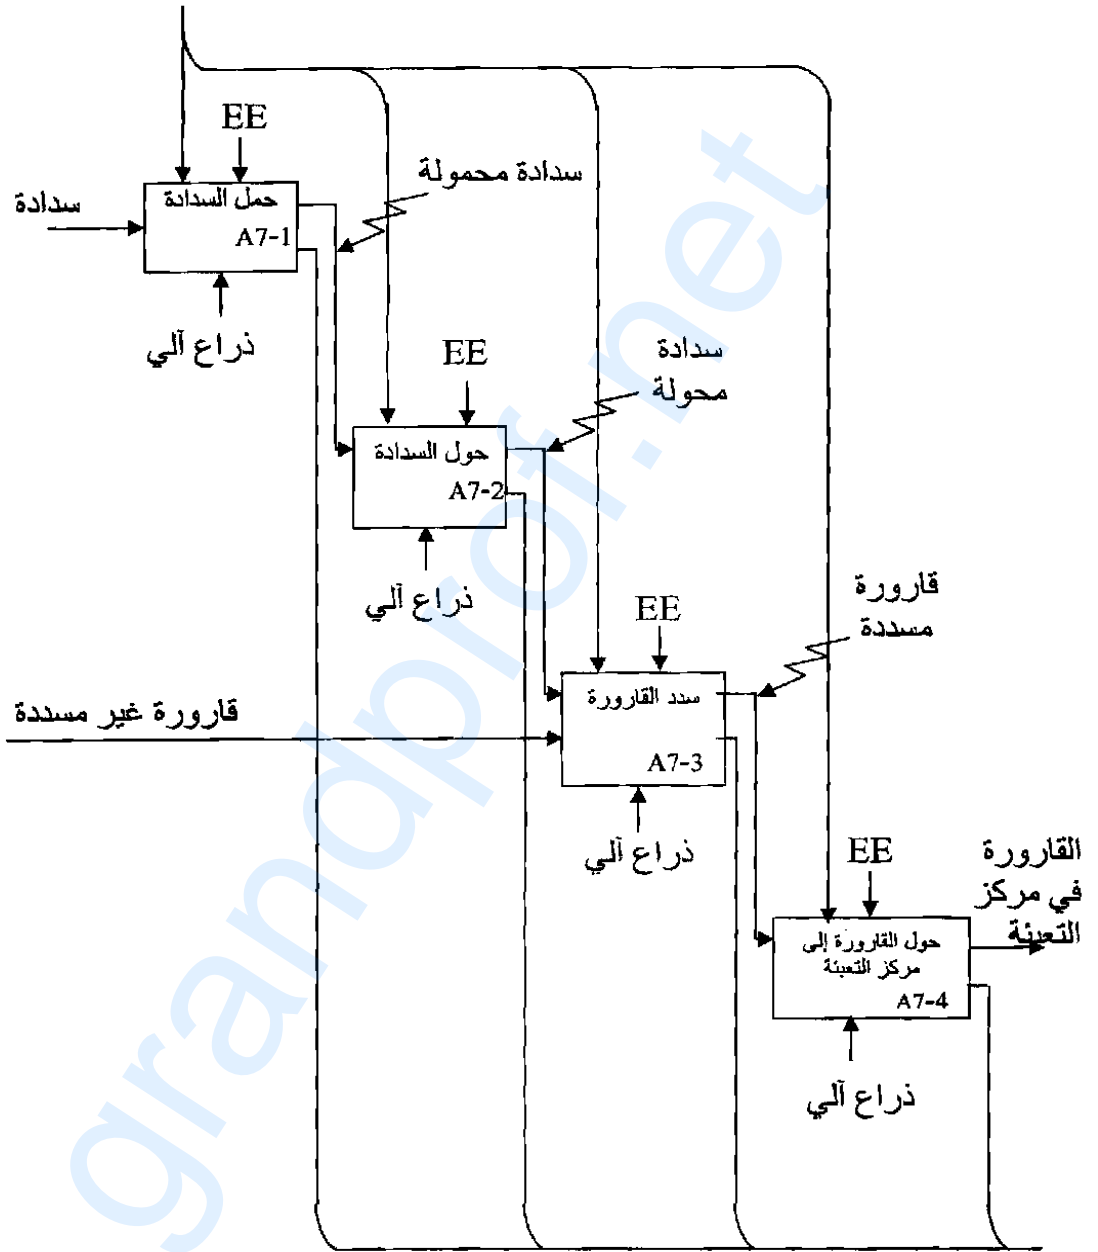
EE
سدادة
حمل السدادة
A7-1
سدادة محمولة
ذراع آلي
EE
سدادة
محولة
حول السدادة
A7-2
ذراع آلي
EE
قارورة
مسددة
قارورة غير مسددة
سدد القارورة
A7-3
ذراع آلي
EE
القارورة
في مركز
التعبئة
حول القارورة إلى
مركز التعبئة
A7-4
ذراع آلي
grandprof.net